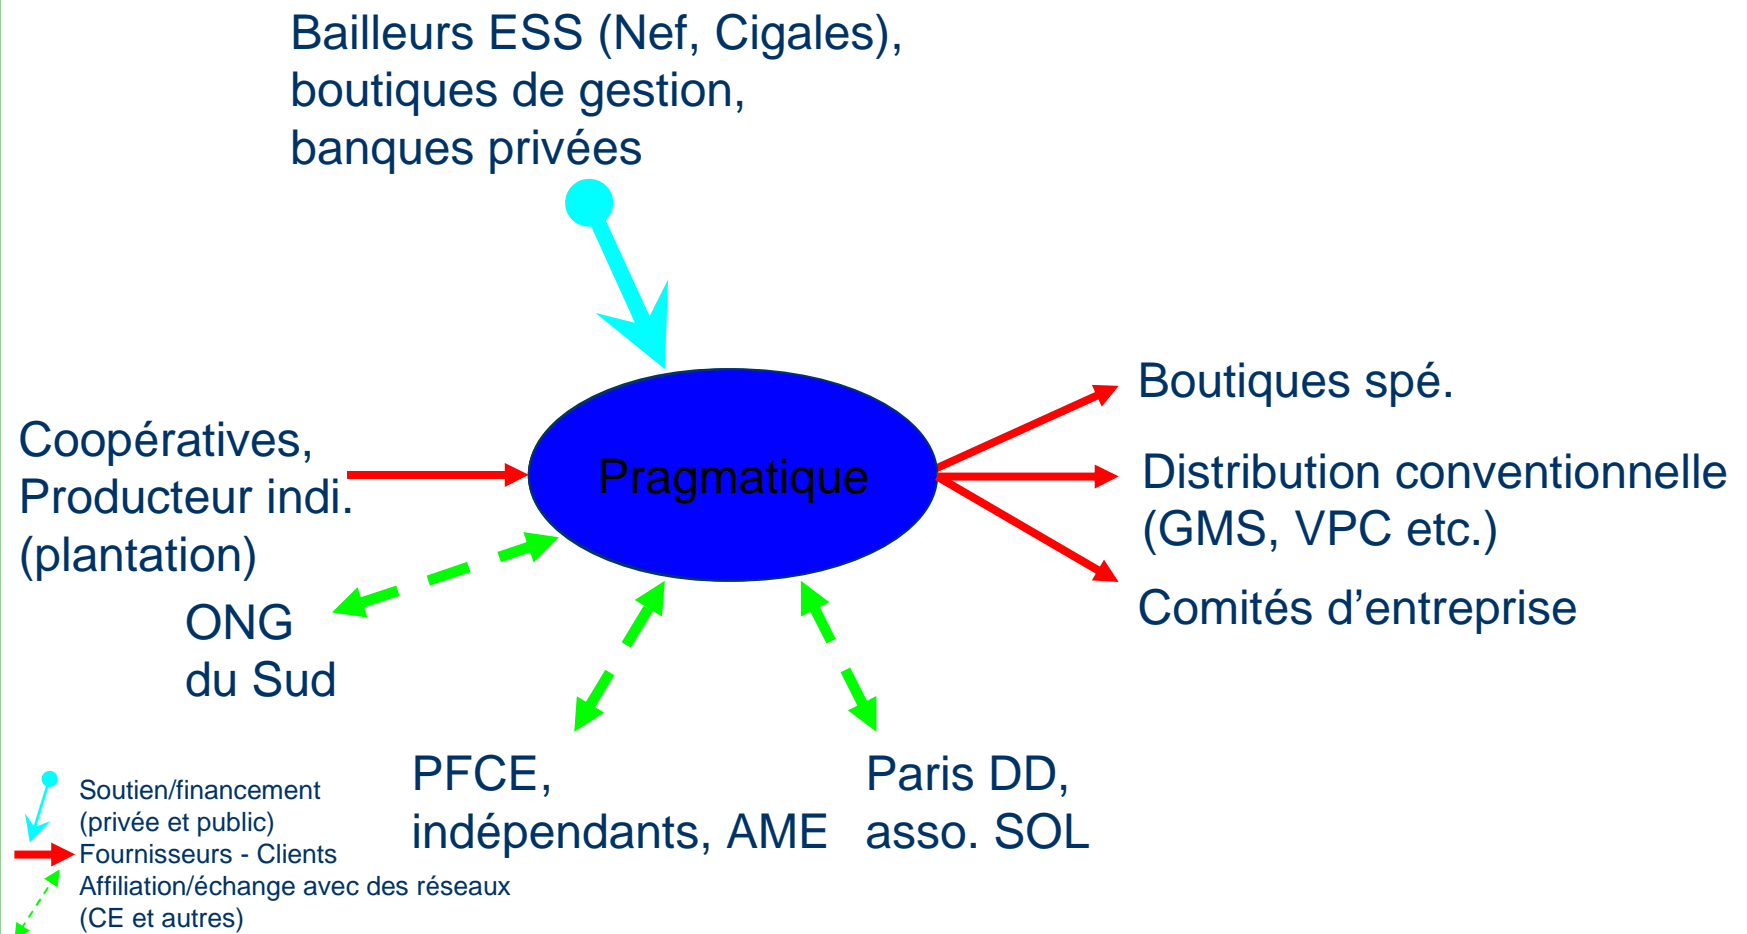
Bailleurs ESS (Nef, Cigales), boutiques de gestion, banques privées

Coopératives, Producteur indi. (plantation)

Pragmatique

Boutiques spé.

Distribution conventionnelle (GMS, VPC etc.)

Comités d'entreprise

ONG du Sud

PFCE, indépendants, AME

Paris DD, asso. SOL

Soutien/financement (privée et public)
Fournisseurs - Clients
Affiliation/échange avec des réseaux (CE et autres)